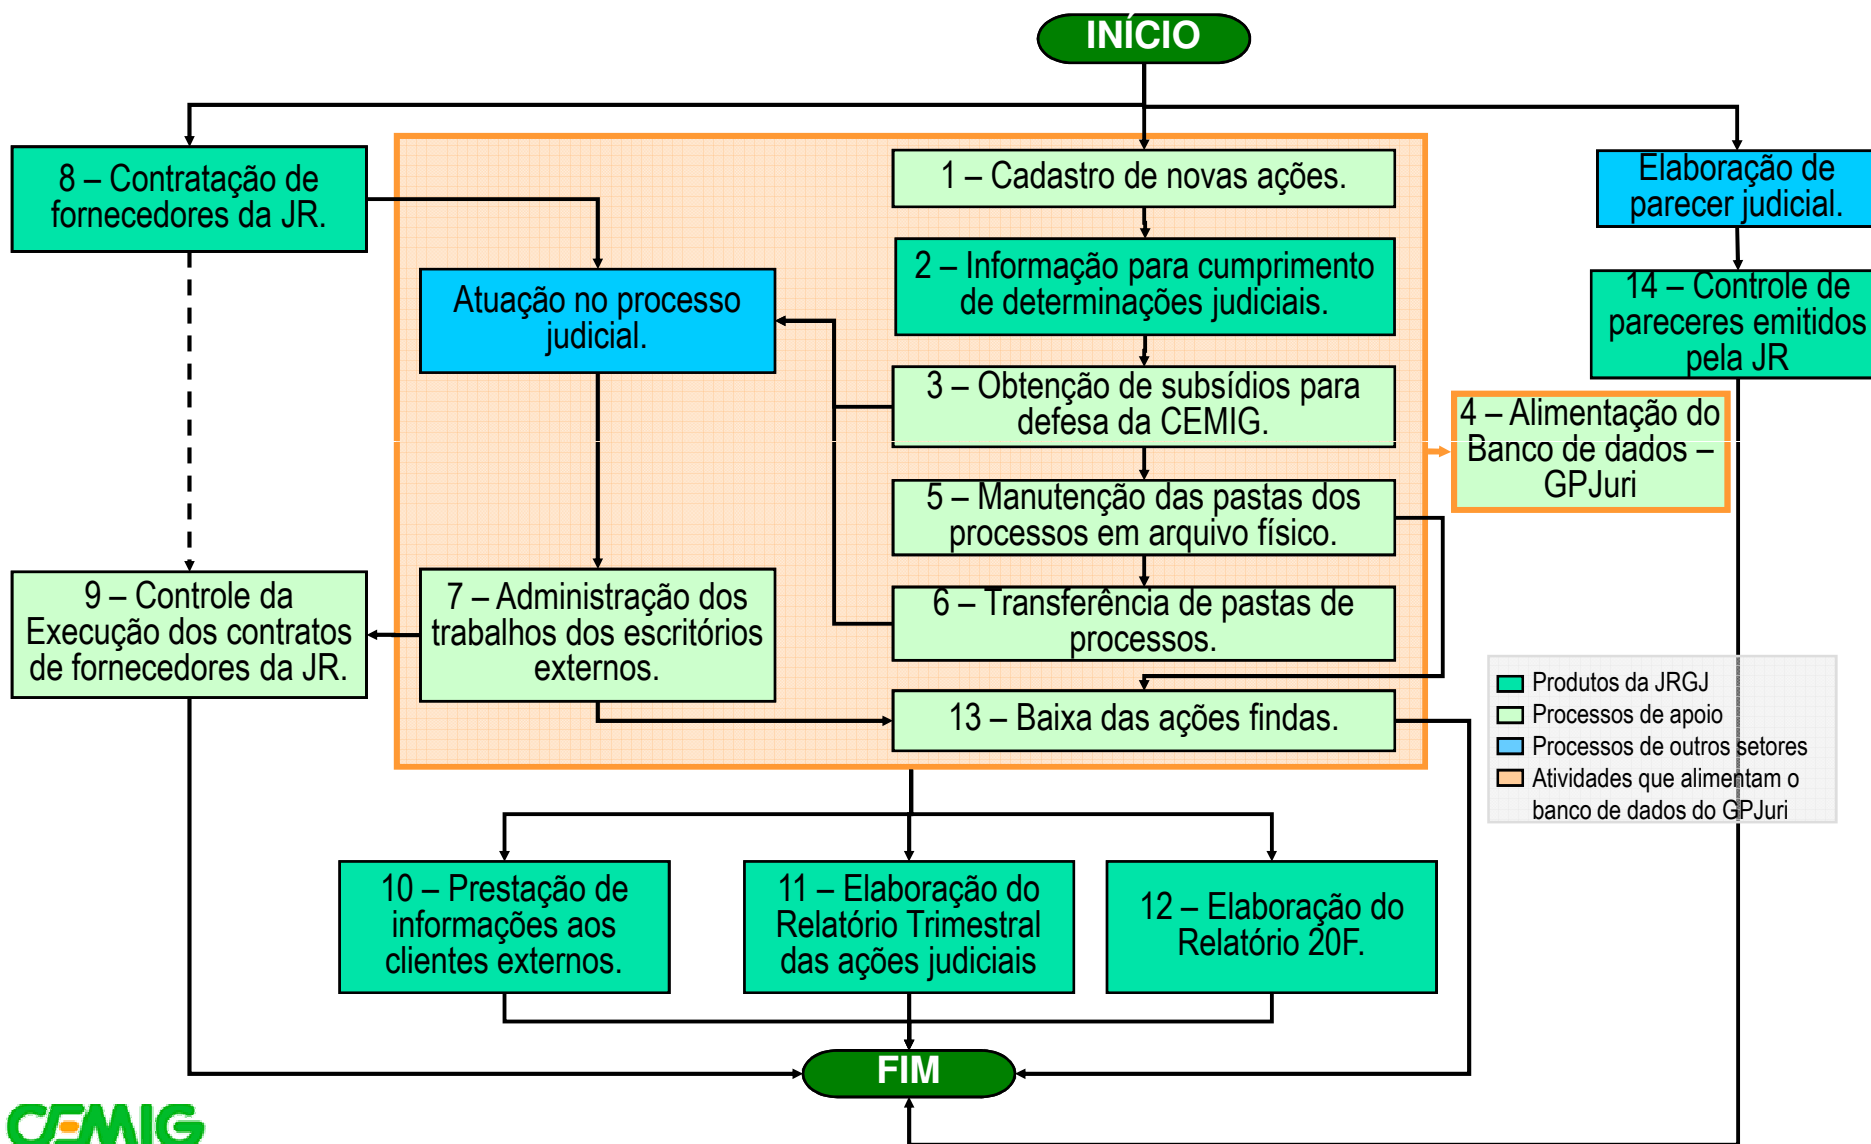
INÍCIO

8 – Contratação de fornecedores da JR.

Atuação no processo judicial.

1 – Cadastro de novas ações.

2 – Informação para cumprimento de determinações judiciais.

3 – Obtenção de subsídios para defesa da CEMIG.

5 – Manutenção das pastas dos processos em arquivo físico.

6 – Transferência de pastas de processos.

7 – Administração dos trabalhos dos escritórios externos.

9 – Controle da Execução dos contratos de fornecedores da JR.

13 – Baixa das ações findas.

Elaboração de parecer judicial.

14 – Controle de pareceres emitidos pela JR

4 – Alimentação do Banco de dados – GPJuri

Produtos da JRGJ
Processos de apoio
Processos de outros setores
Atividades que alimentam o banco de dados do GPJuri

10 – Prestação de informações aos clientes externos.

11 – Elaboração do Relatório Trimestral das ações judiciais

12 – Elaboração do Relatório 20F.

FIM

CEMIG